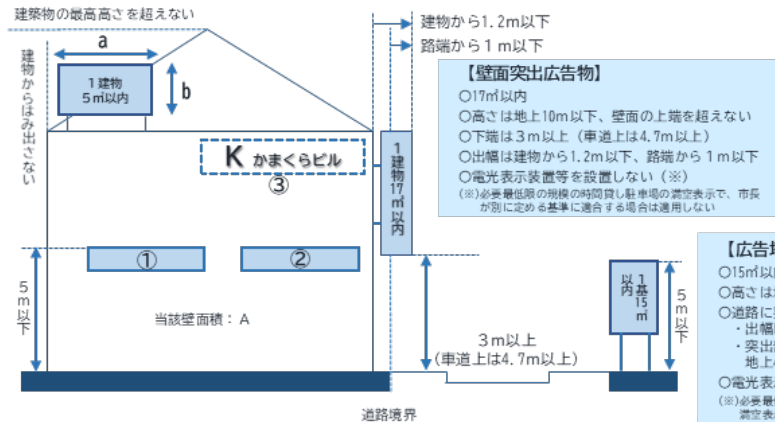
建築物の最高高さを超えない

建物からはみ出さない

a

b

1建物
5㎡以内

→ 建物から1.2m以下
→ 路端から1m以下

【壁面突出広告物】
○17㎡以内
○高さは地上10m以下、壁面の上端を超えない
○下端は3m以上（車道上は4.7m以上）
○出幅は建物から1.2m以下、路端から1m以下
○電光表示装置等を設置しない（※）
(※)必要最低限の規模の時間貸し駐車場の満空表示で、市長が別に定める基準に適合する場合は適用しない

K かまくらビル
③

1建物17㎡以内

①

②

5m以下

当該壁面積：A

3m以上
(車道上は4.7m以上)

道路境界

1基15㎡以内

5m以下

【広告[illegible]
○15㎡以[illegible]
○高さは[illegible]
○道路に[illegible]
・出幅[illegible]
・突出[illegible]
地上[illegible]
○電光表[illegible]
(※)必要最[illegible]
満空表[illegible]